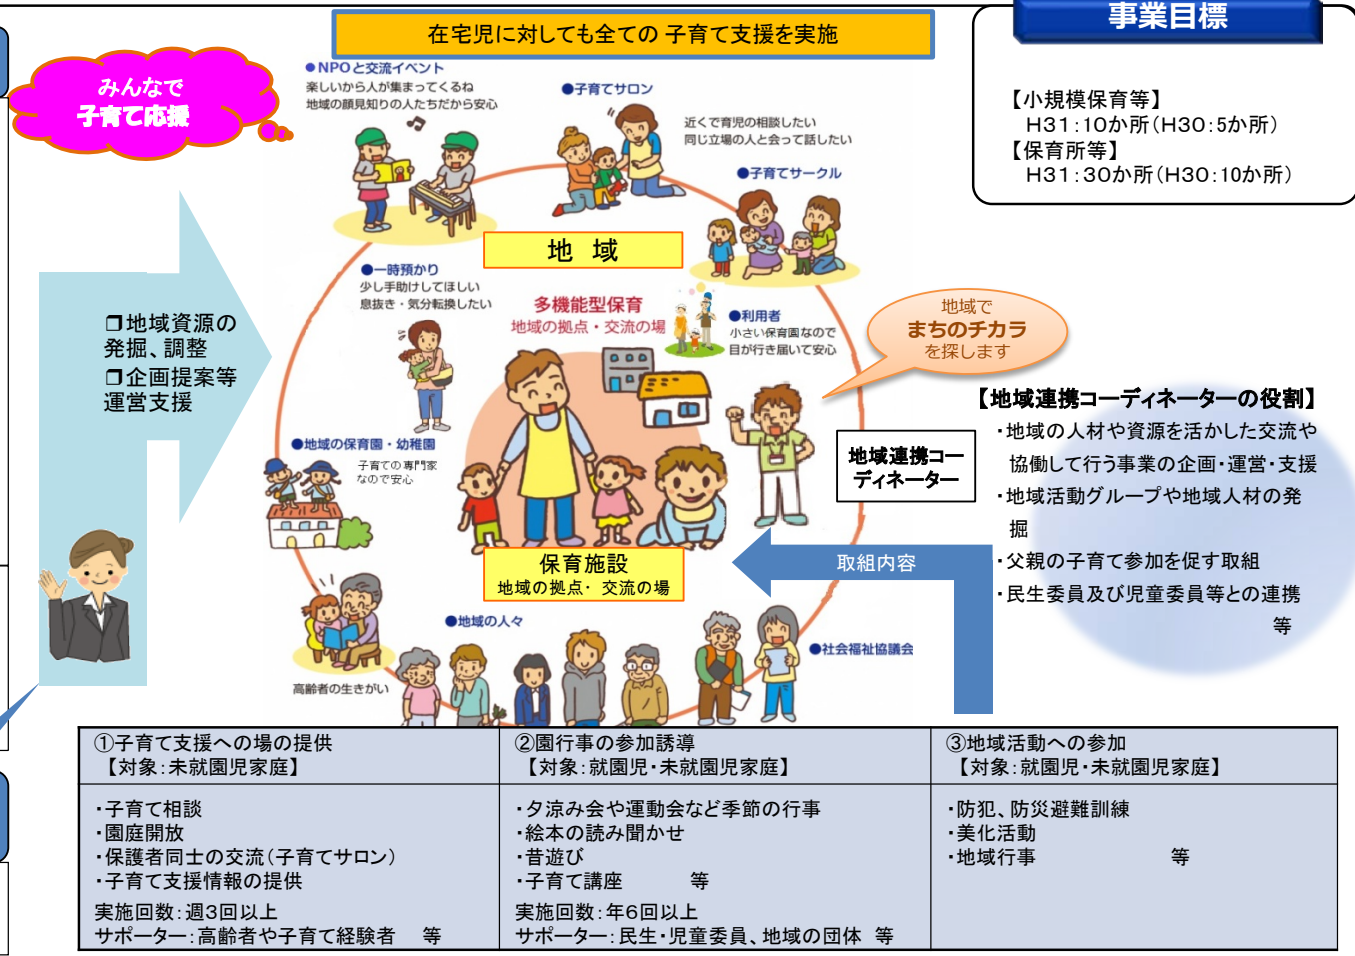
在宅児に対しても全ての 子育て支援を実施

事業目標

【小規模保育等】
H31:10か所(H30:5か所)
【保育所等】
H31:30か所(H30:10か所)

みんなで
子育て応援

●NPOと交流イベント
楽しいから人が集まってくるね
地域の顔見知りの人たちだから安心

●子育てサロン
近くで育児の相談したい
同じ立場の人と会って話したい

●子育てサークル

地 域

●一時預かり
少し手助けしてほしい
息抜き・気分転換したい

多機能型保育
地域の拠点・交流の場

●利用者
小さい保育園なので
目が行き届いて安心

地域で
まちのチカラ
を探します

❐地域資源の発掘、調整
❐企画提案等運営支援

【地域連携コーディネーターの役割】
・地域の人材や資源を活かした交流や協働して行う事業の企画・運営・支援
・地域活動グループや地域人材の発掘
・父親の子育て参加を促す取組
・民生委員及び児童委員等との連携
等

地域連携コーディネーター

●地域の保育園・幼稚園
子育ての専門家なので安心

保育施設
地域の拠点・ 交流の場

取組内容

●地域の人々

●社会福祉協議会

高齢者の生きがい

| ①子育て支援への場の提供<br>【対象:未就園児家庭】 | ②園行事の参加誘導<br>【対象:就園児・未就園児家庭】 | ③地域活動への参加<br>【対象:就園児・未就園児家庭】 |
|---|---|---|
| ・子育て相談<br>・園庭開放<br>・保護者同士の交流(子育てサロン)<br>・子育て支援情報の提供<br>実施回数:週3回以上<br>サポーター:高齢者や子育て経験者 等 | ・夕涼み会や運動会など季節の行事<br>・絵本の読み聞かせ<br>・昔遊び<br>・子育て講座 等<br>実施回数:年6回以上<br>サポーター:民生・児童委員、地域の団体 等 | ・防犯、防災避難訓練<br>・美化活動<br>・地域行事 等 |